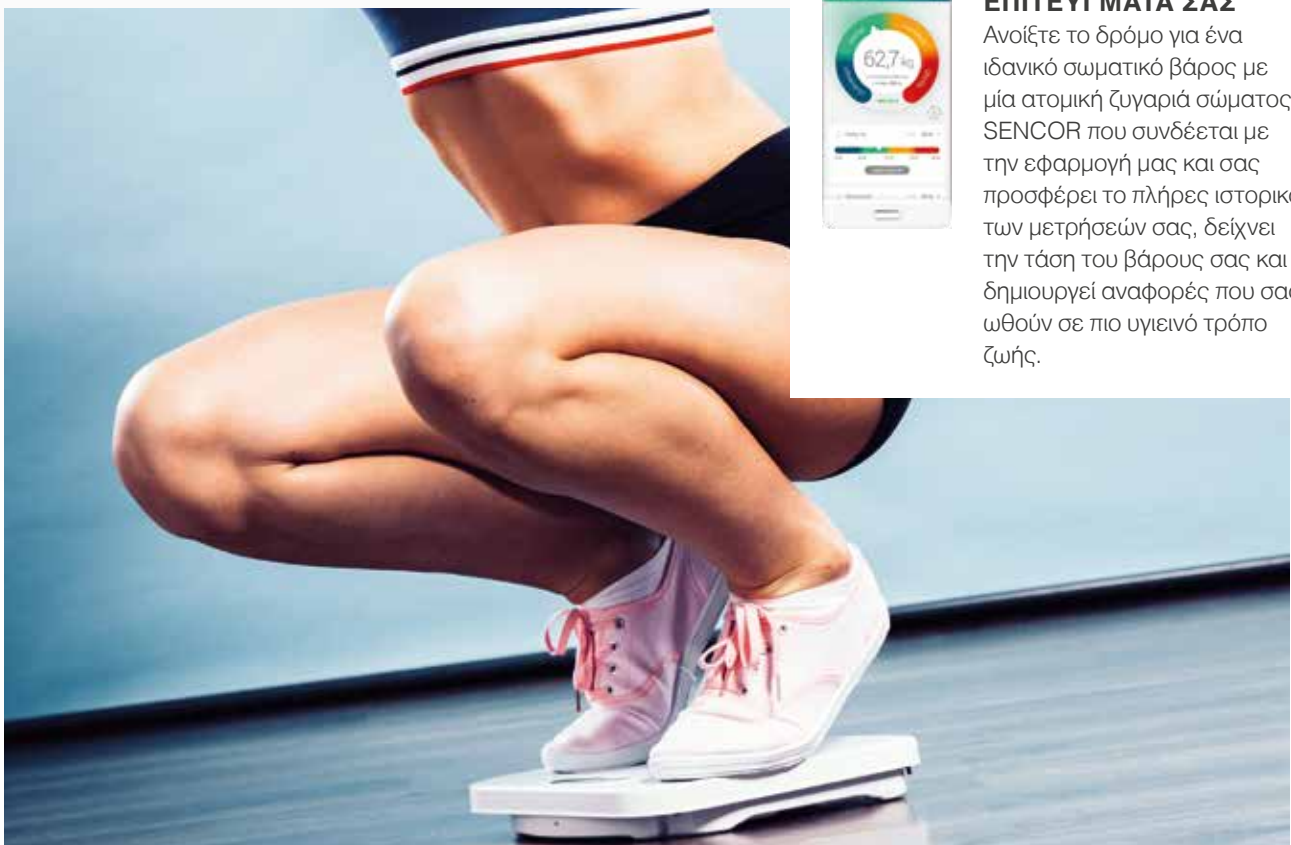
ΕΠΙΤΕΥΓΜΑΤΑ ΣΑΣ

62,7kg

Ανοίξτε το δρόμο για ένα ιδανικό σωματικό βάρος με μία ατομική ζυγαριά σώματος SENCOR που συνδέεται με την εφαρμογή μας και σας προσφέρει το πλήρες ιστορικ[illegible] των μετρήσεών σας, δείχνει την τάση του βάρους σας και δημιουργεί αναφορές που σα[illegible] ωθούν σε πιο υγιεινό τρόπο ζωής.